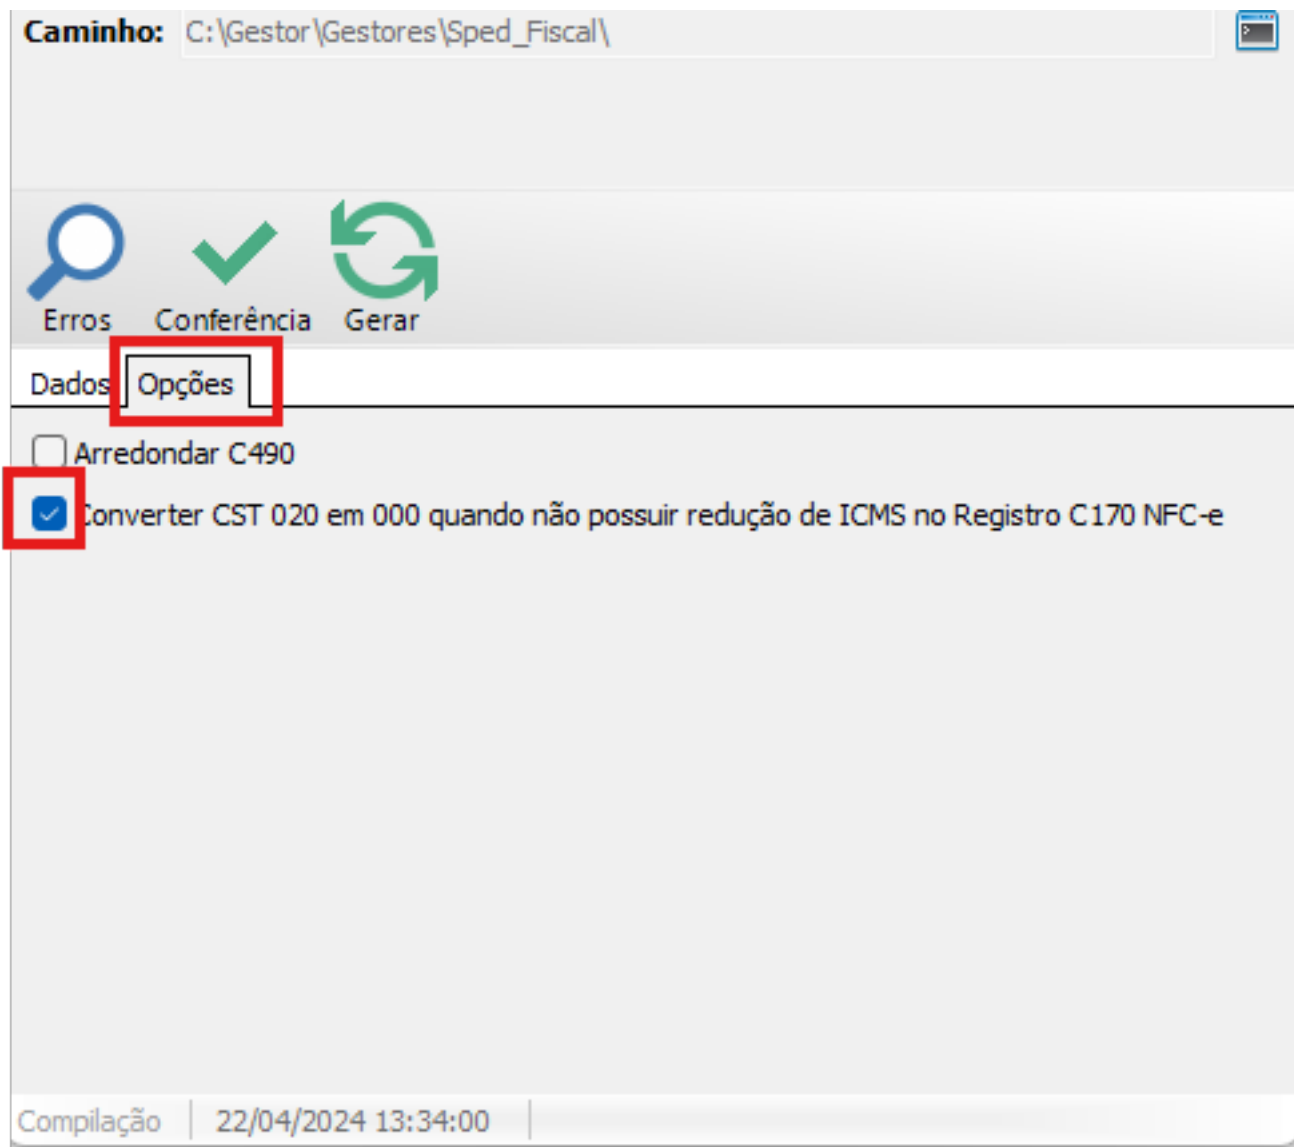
Caminho: C:\Gestor\Gestores\Sped_Fiscal\

Erros Conferência Gerar

Dados Opções

Arredondar C490

Converter CST 020 em 000 quando não possuir redução de ICMS no Registro C170 NFC-e

Compilação 22/04/2024 13:34:00